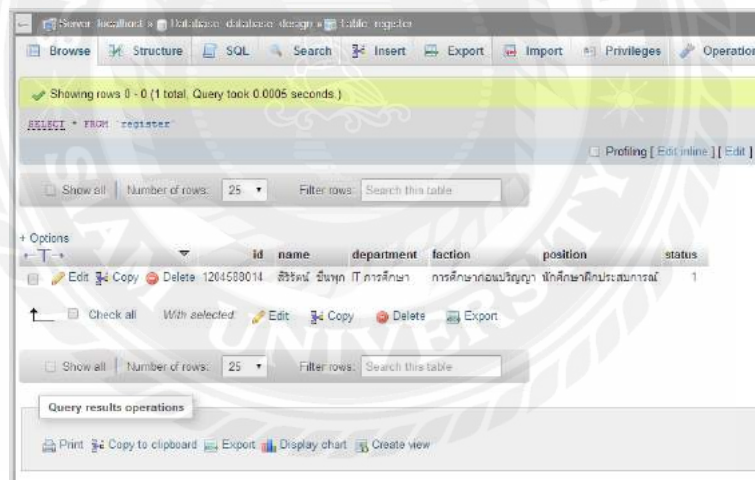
Server: localhost » Database: database_design » Table: register

Browse | Structure | SQL | Search | Insert | Export | Import | Privileges | Operation

Showing rows 0 - 0 (1 total, Query took 0.0005 seconds.)

SELECT * FROM `register`

Profiling [ Edit inline ] [ Edit ]

Show all | Number of rows: 25 | Filter rows: Search this table

+ Options

| | | id | name | department | faction | position | status |
|---|---|---|---|---|---|---|---|
| | Edit Copy Delete | 1204588014 | ศิริรัตน์ ขึ้นพุก | IT การศึกษา | การศึกษาก่อนปริญญา | นักศึกษาฝึกประสบการณ์ | 1 |

Check all | With selected: Edit | Copy | Delete | Export

Show all | Number of rows: 25 | Filter rows: Search this table

Query results operations

Print | Copy to clipboard | Export | Display chart | Create view